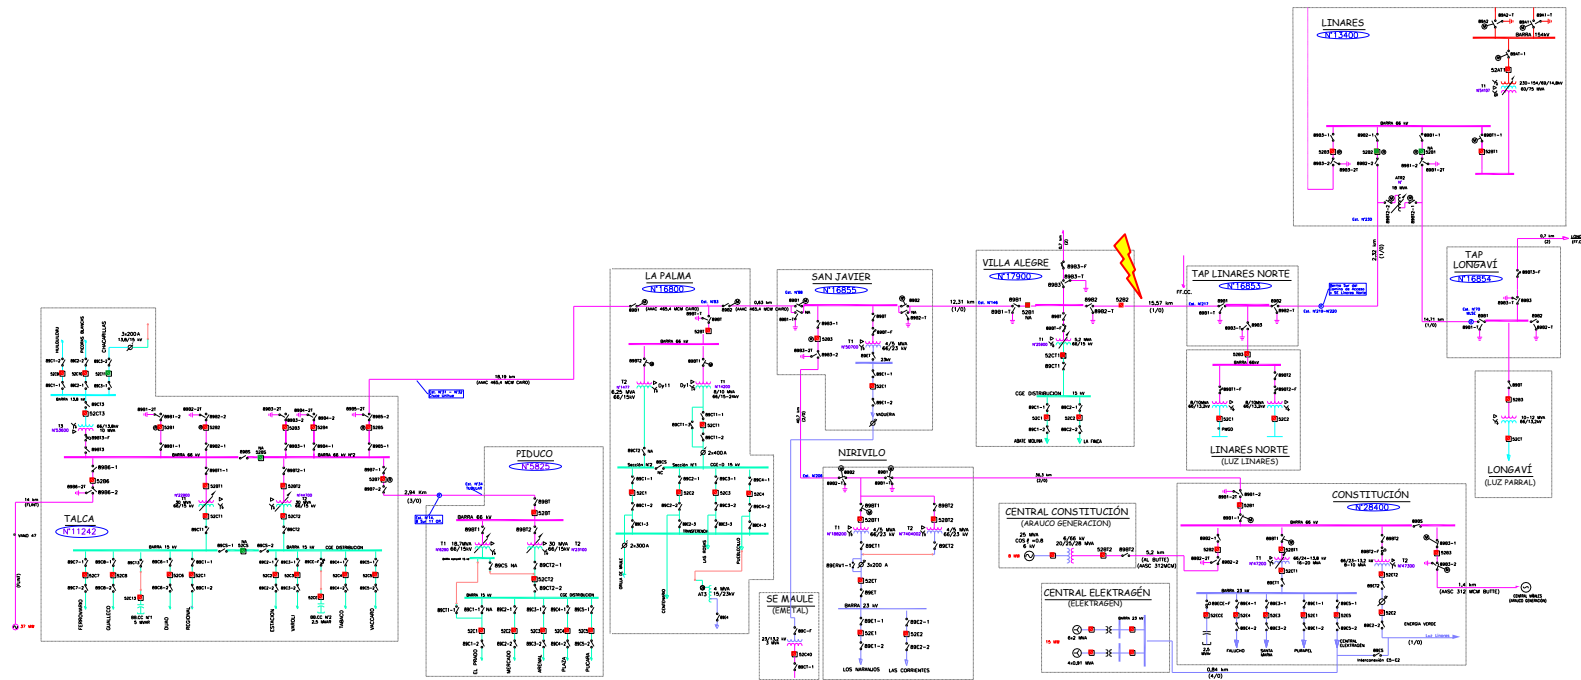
LINARES
N°13400

TAP
LONGAVÍ
N°16854

LONGAVÍ
(LUZ PARRAL)

TAP LINARES NORTE
N°16853

LINARES NORTE
(LUZ LINARES)

VILLA ALEGRE
N°17900

SAN JAVIER
N°16855

LA PALMA
N°16800

NIRIVILO

PIDUCO
N°5825

TALCA
N°11242

SE MAULE
(EMETAL)

CENTRAL CONSTITUCIÓN
(ARAUCO GENERACION)

CENTRAL ELEKTRAGÉN
(ELEKTRAGEN)

CONSTITUCIÓN
N°28400

BARRA 66 kV
BARRA 15 kV
BARRA 23 kV
CGE DISTRIBUCION
12,31 km
(1/0)
15,57 km
(1/0)
18,19 km
2,84 Km
(3/0)
14,71 km
(1/0)
5,2 km
0,84 km
(4/0)
1,4 km
36,1 km
(3/0)
FERROVIARIO
GUALLECO
DUAO
REGIONAL
ESTACION
VAROLI
TABACO
VACCARO
CHACARILLAS
ABATE MOLINA
LA FINCA
LOS NARANJOS
LAS CORRIENTES
VAQUERIA
FALUCHO
SANTA MARIA
PURAPEL
ENERGIA VERDE
CENTRAL ELEKTRAGEN
CENTRAL VIÑALES (ARAUCO GENERACION)
Interconexión C5-C2
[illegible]